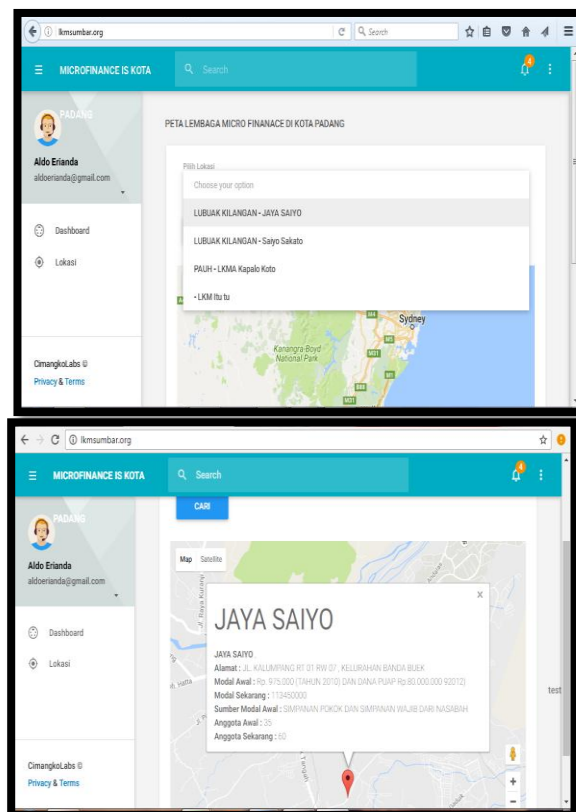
lkmsumbar.org

Search

MICROFINANCE IS KOTA

Search

4

PADANG

Aldo Erianda
aldoerianda@gmail.com

Dashboard

Lokasi

CimangkoLabs ©
Privacy & Terms

PETA LEMBAGA MICRO FINANACE DI KOTA PADANG

Pilih Lokasi

Choose your option

LUBUAK KILANGAN - JAYA SAIYO

LUBUAK KILANGAN - Saiyo Sakato

PAUH - LKMA Kapalo Koto

- LKM Itu tu

Sydney

Kanangra-Boyd National Park

lkmsumbar.org

MICROFINANCE IS KOTA

Search

4

PADANG

Aldo Erianda
aldoerianda@gmail.com

Dashboard

Lokasi

CimangkoLabs ©
Privacy & Terms

CARI

Map Satellite

JAYA SAIYO

JAYA SAIYO
Alamat : JL. KALUMPANG RT 01 RW 07 , KELURAHAN BANDA BUEK
Modal Awal : Rp. 975.000 (TAHUN 2010) DAN DANA PUAP Rp.80.000.000 92012)
Modal Sekarang : 113450000
Sumber Modal Awal : SIMPANAN POKOK DAN SIMPANAN WAJIB DARI NASABAH
Anggota Awal : 35
Anggota Sekarang : 60

test